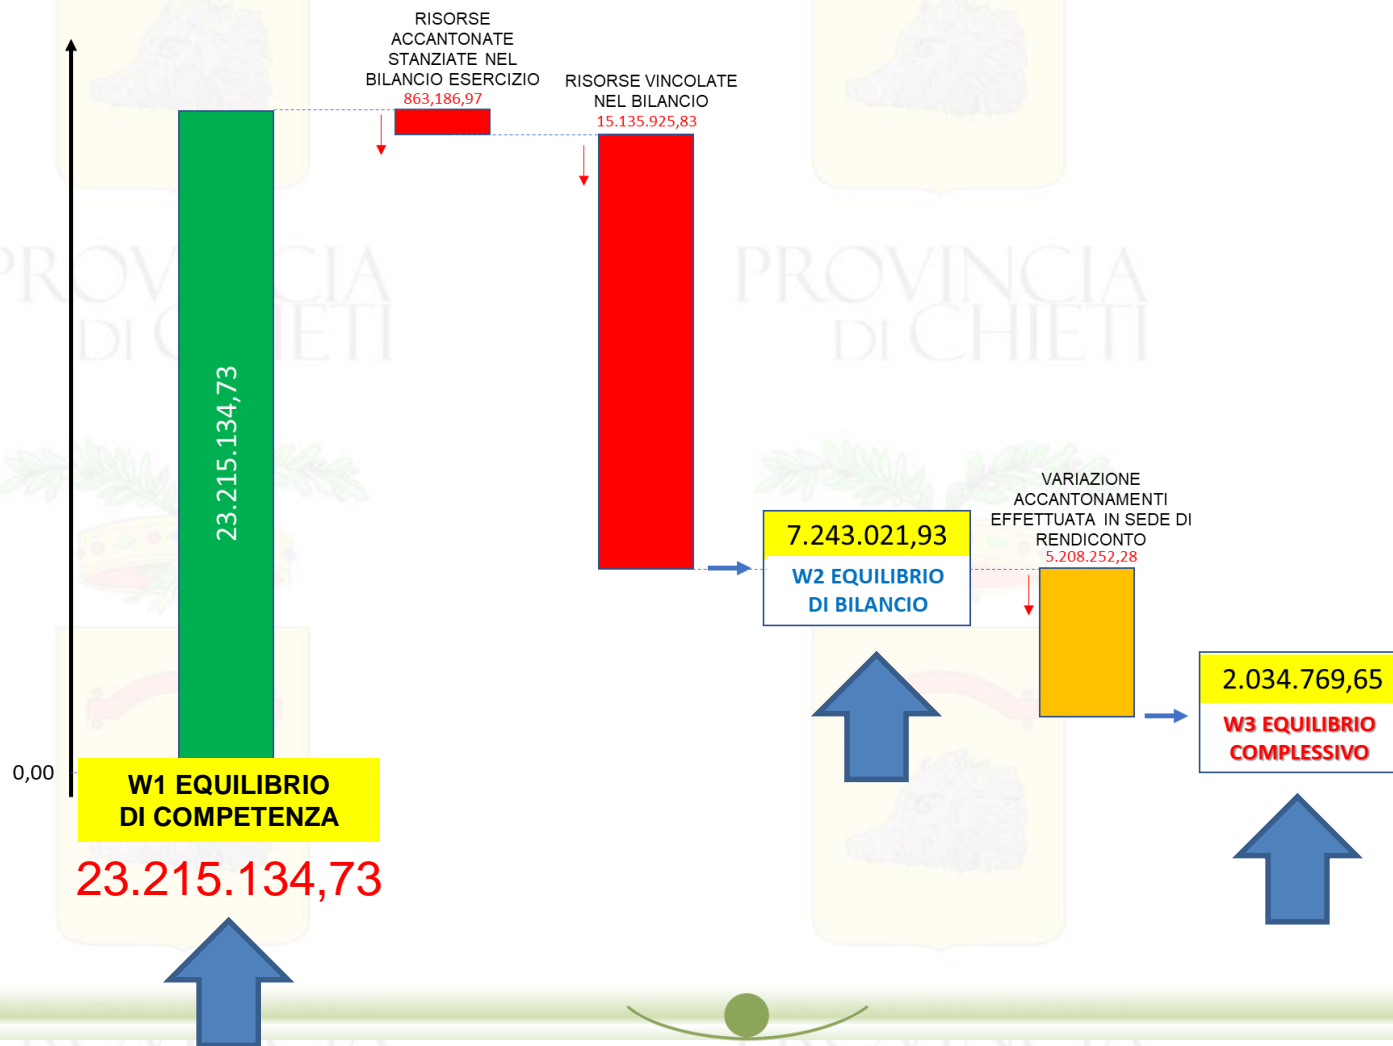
RISORSE ACCANTONATE STANZIATE NEL BILANCIO ESERCIZIO
863,186,97

RISORSE VINCOLATE NEL BILANCIO
15.135.925,83

PROVINCIA DI CHIETI

PROVINCIA DI CHIETI

23.215.134,73

7.243.021,93
W2 EQUILIBRIO DI BILANCIO

VARIAZIONE ACCANTONAMENTI EFFETTUATA IN SEDE DI RENDICONTO
5.208.252,28

2.034.769,65
W3 EQUILIBRIO COMPLESSIVO

0,00

W1 EQUILIBRIO DI COMPETENZA
23.215.134,73